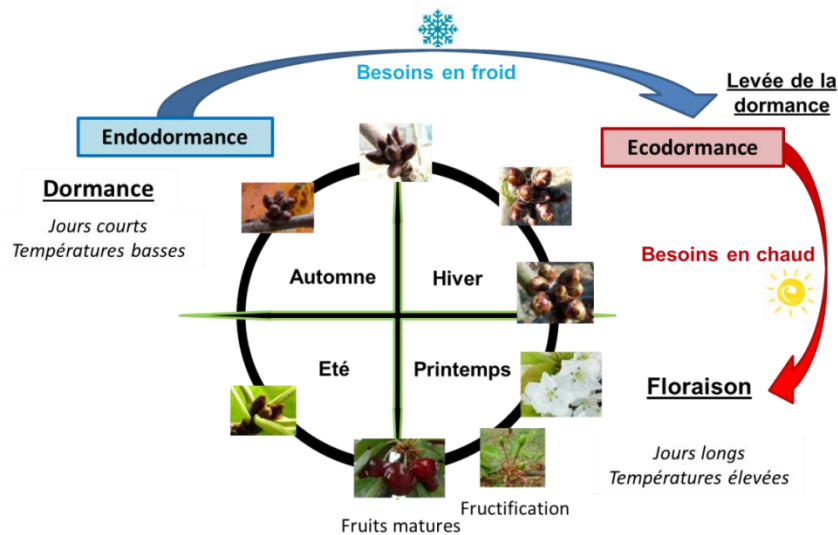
Besoins en froid

Levée de la dormance

Endodormance

Ecodormance

Dormance

Jours courts
Températures basses

Automne

Hiver

Besoins en chaud

Eté

Printemps

Floraison

Jours longs
Températures élevées

Fructification

Fruits matures